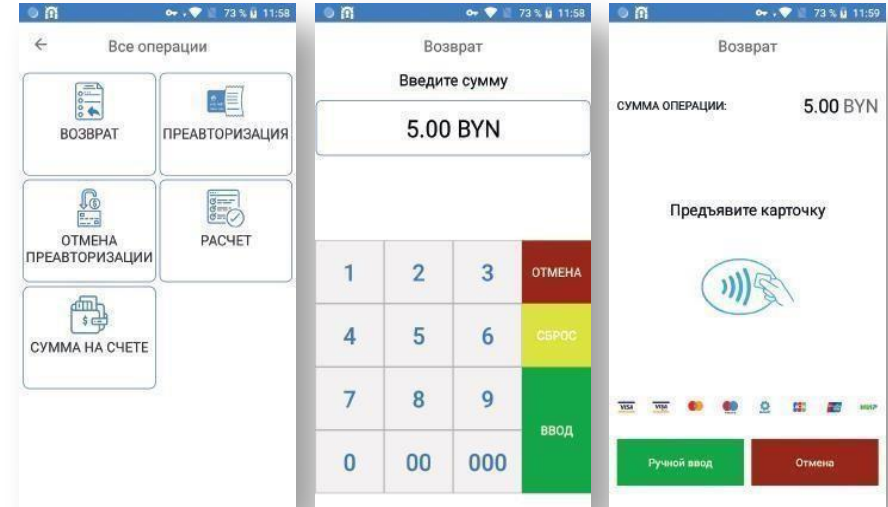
73 % 11:58

←

Все операции

ВОЗВРАТ

ПРЕАВТОРИЗАЦИЯ

ОТМЕНА ПРЕАВТОРИЗАЦИИ

РАСЧЕТ

СУММА НА СЧЕТЕ

73 % 11:58

Возврат

Введите сумму

5.00 BYN

| 1 | 2 | 3 | ОТМЕНА |
|---|---|---|---|
| 4 | 5 | 6 | СБРОС |
| 7 | 8 | 9 | ВВОД |
| 0 | 00 | 000 | |

73 % 11:59

Возврат

СУММА ОПЕРАЦИИ:

5.00 BYN

Предъявите карточку

VISA VISA

Ручной ввод

Отмена